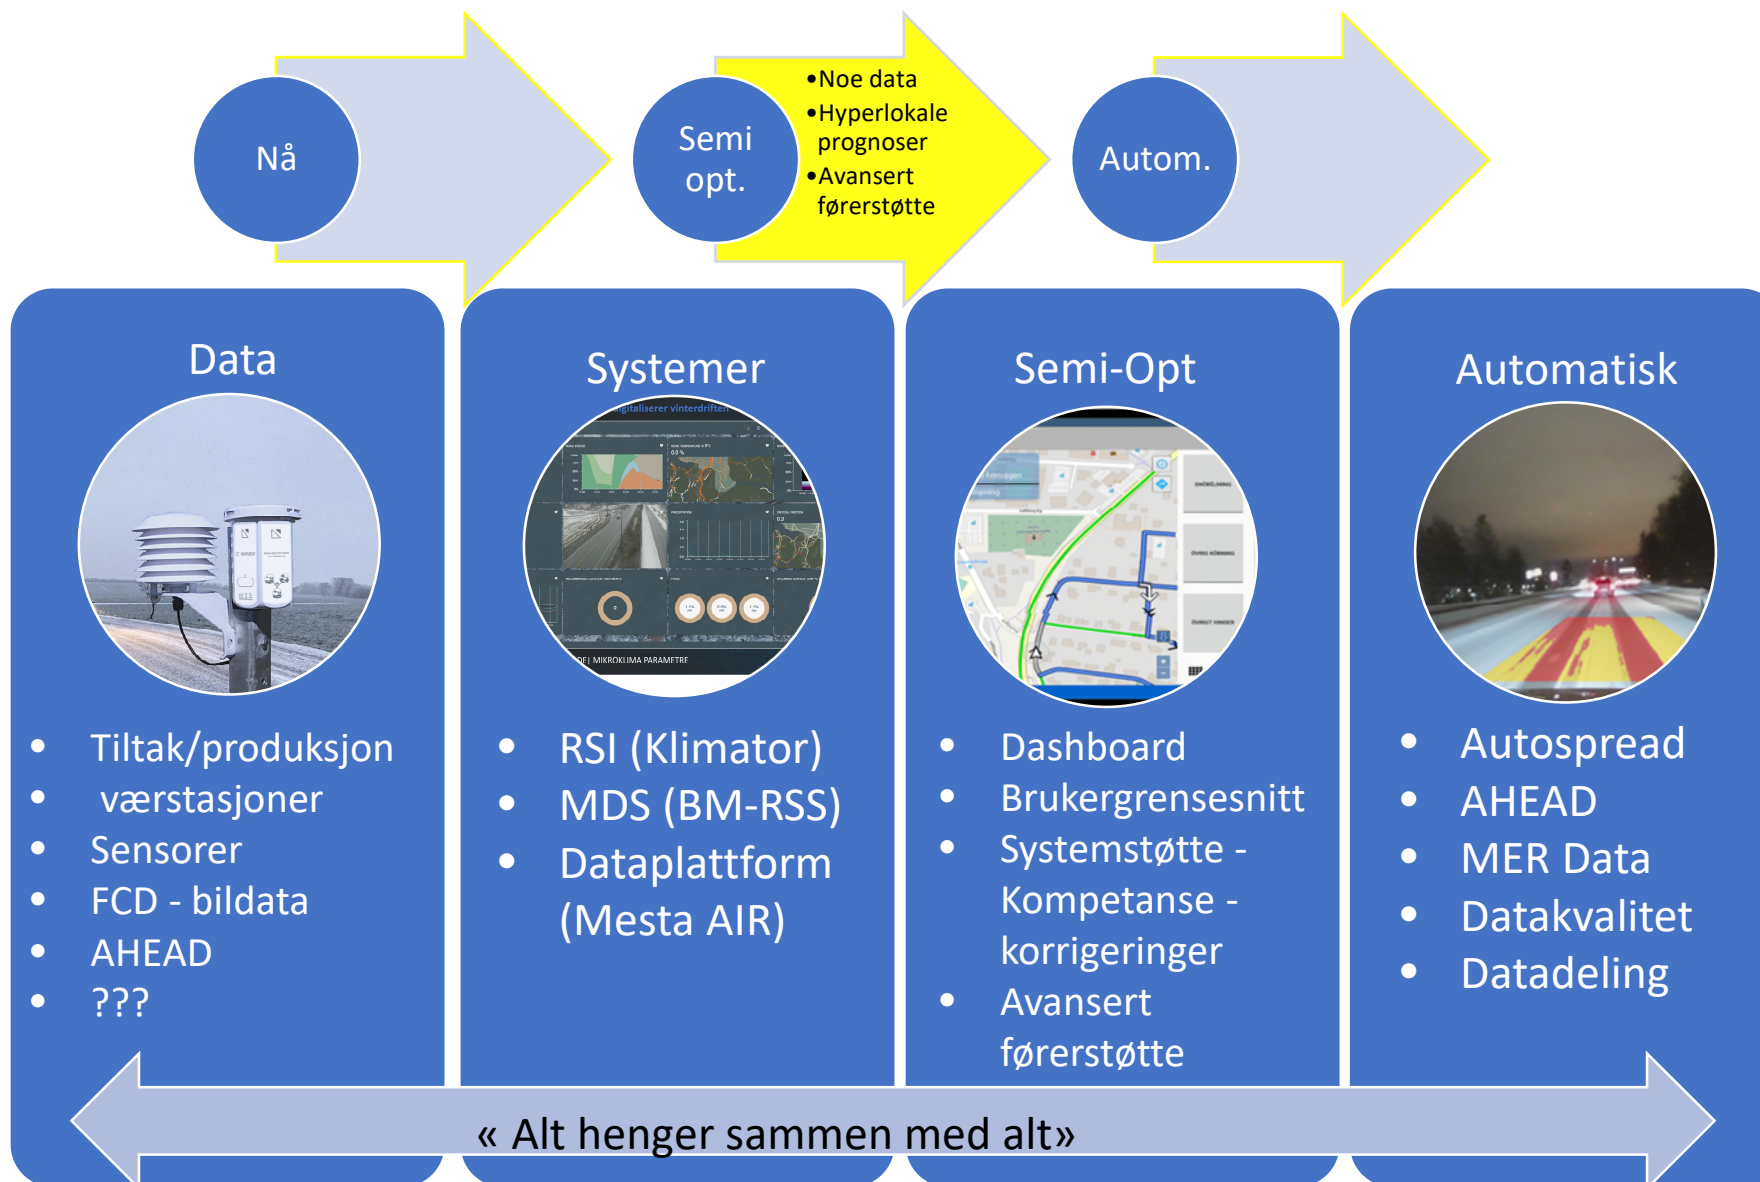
Nå

Semi opt.

•Noe data
•Hyperlokale prognoser
•Avansert førerstøtte

Autom.

Data

- Tiltak/produksjon
- værstasjoner
- Sensorer
- FCD - bildata
- AHEAD
- ???

Systemer

igitaliserer vinterdriften

DE| MIKROKLIMA PARAMETRE

- RSI (Klimator)
- MDS (BM-RSS)
- Dataplattform (Mesta AIR)

Semi-Opt

- Dashboard
- Brukergrensesnitt
- Systemstøtte - Kompetanse - korrigeringer
- Avansert førerstøtte

Automatisk

- Autospread
- AHEAD
- MER Data
- Datakvalitet
- Datadeling

« Alt henger sammen med alt»